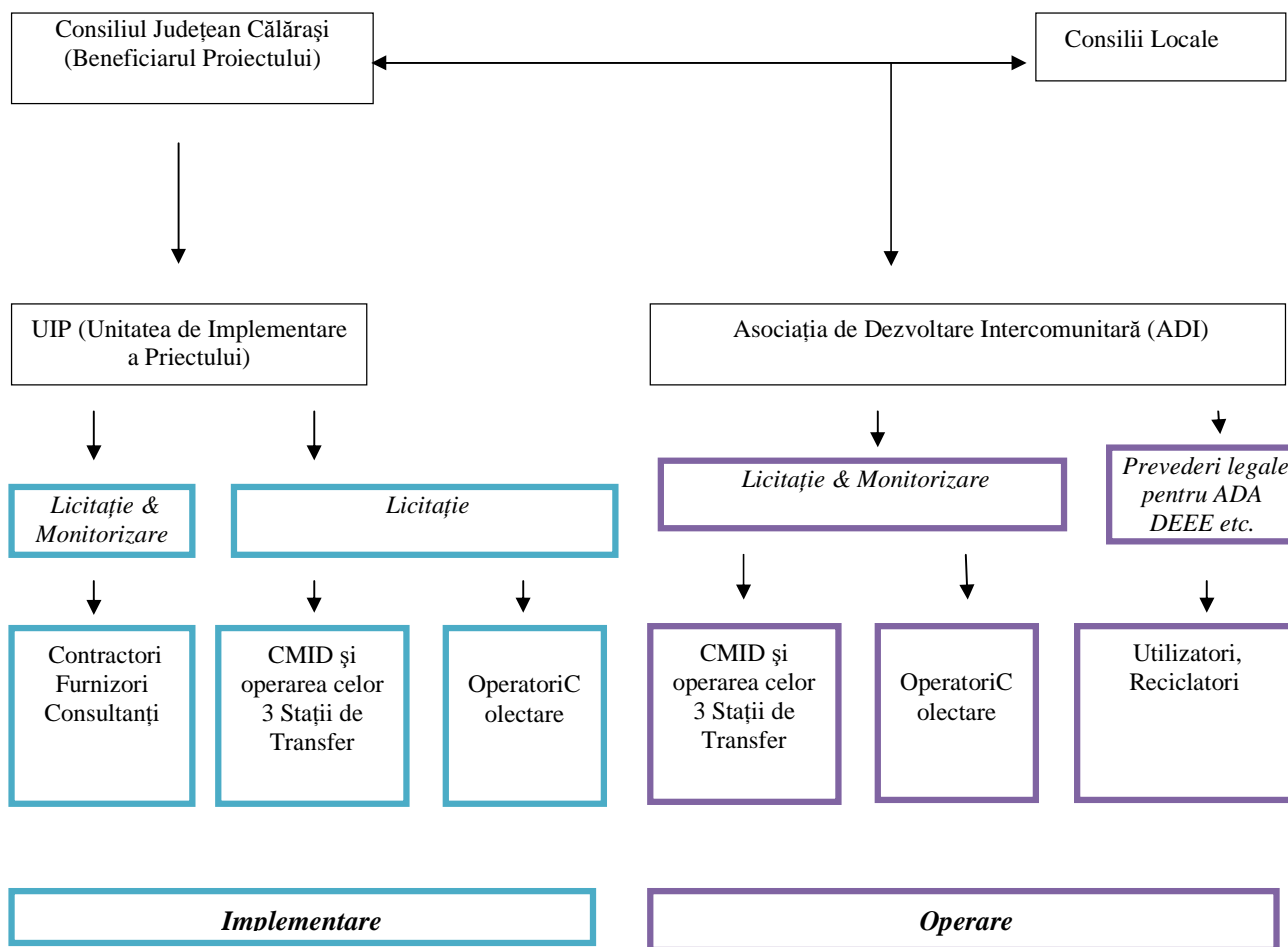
Consiliul Județean Călărași (Beneficiarul Proiectului)

Consilii Locale

UIP (Unitatea de Implementare a Priectului)

Asociația de Dezvoltare Intercomunitară (ADI)

*Licitație & Monitorizare*

*Licitație*

*Licitație & Monitorizare*

*Prevederi legale pentru ADA DEEE etc.*

Contractori Furnizori Consultanți

CMID și operarea celor 3 Stații de Transfer

OperatoriC olectare

CMID și operarea celor 3 Stații de Transfer

OperatoriC olectare

Utilizatori, Reciclatori

***Implementare***

***Operare***